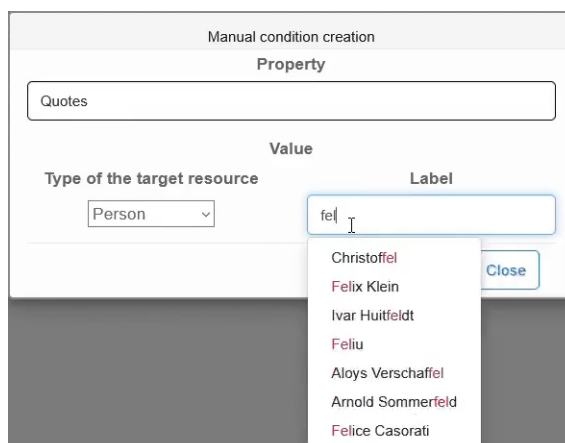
Manual condition creation

Property

Quotes

Value

Type of the target resource

Person

Label

fel

Christoffel
Felix Klein
Ivar Huitfeldt
Feliu
Aloys Verschaffel
Arnold Sommerfeld
Felice Casorati

Close